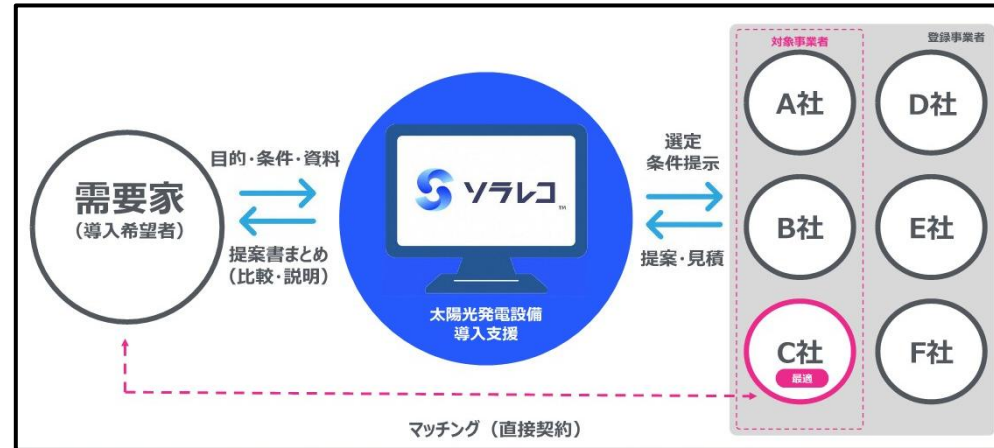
需要家
（導入希望者）

目的・条件・資料

提案書まとめ
（比較・説明）

ソラレコ

太陽光発電設備
導入支援

選定
条件提示

提案・見積

対象事業者

登録事業者

A社

D社

B社

E社

C社
最適

F社

マッチング（直接契約）